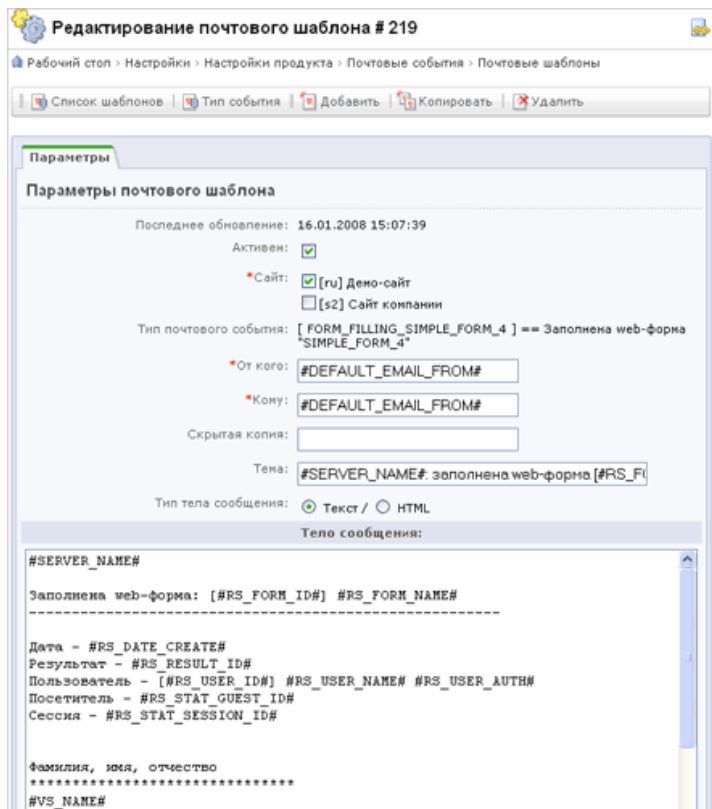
Редактирование почтового шаблона # 219

Рабочий стол › Настройки › Настройки продукта › Почтовые события › Почтовые шаблоны

Список шаблонов | Тип события | Добавить | Копировать | Удалить

Параметры

Параметры почтового шаблона

Последнее обновление: 16.01.2008 15:07:39

Активен:

*Сайт: [ru] Демо-сайт

[s2] Сайт компании

Тип почтового события: [ FORM_FILLING_SIMPLE_FORM_4 ] == Заполнена web-форма "SIMPLE_FORM_4"

*От кого: #DEFAULT_EMAIL_FROM#

*Кому: #DEFAULT_EMAIL_FROM#

Скрытая копия:

Тема: #SERVER_NAME#: заполнена web-форма [#RS_F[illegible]

Тип тела сообщения: Текст / HTML

Тело сообщения:

#SERVER_NAME#

Заполнена web-форма: [#RS_FORM_ID#] #RS_FORM_NAME#
-------------------------------------------------------

Дата - #RS_DATE_CREATE#
Результат - #RS_RESULT_ID#
Пользователь - [#RS_USER_ID#] #RS_USER_NAME# #RS_USER_AUTH#
Посетитель - #RS_STAT_GUEST_ID#
Сессия - #RS_STAT_SESSION_ID#

Фамилия, имя, отчество
********************************
#VS_NAME#